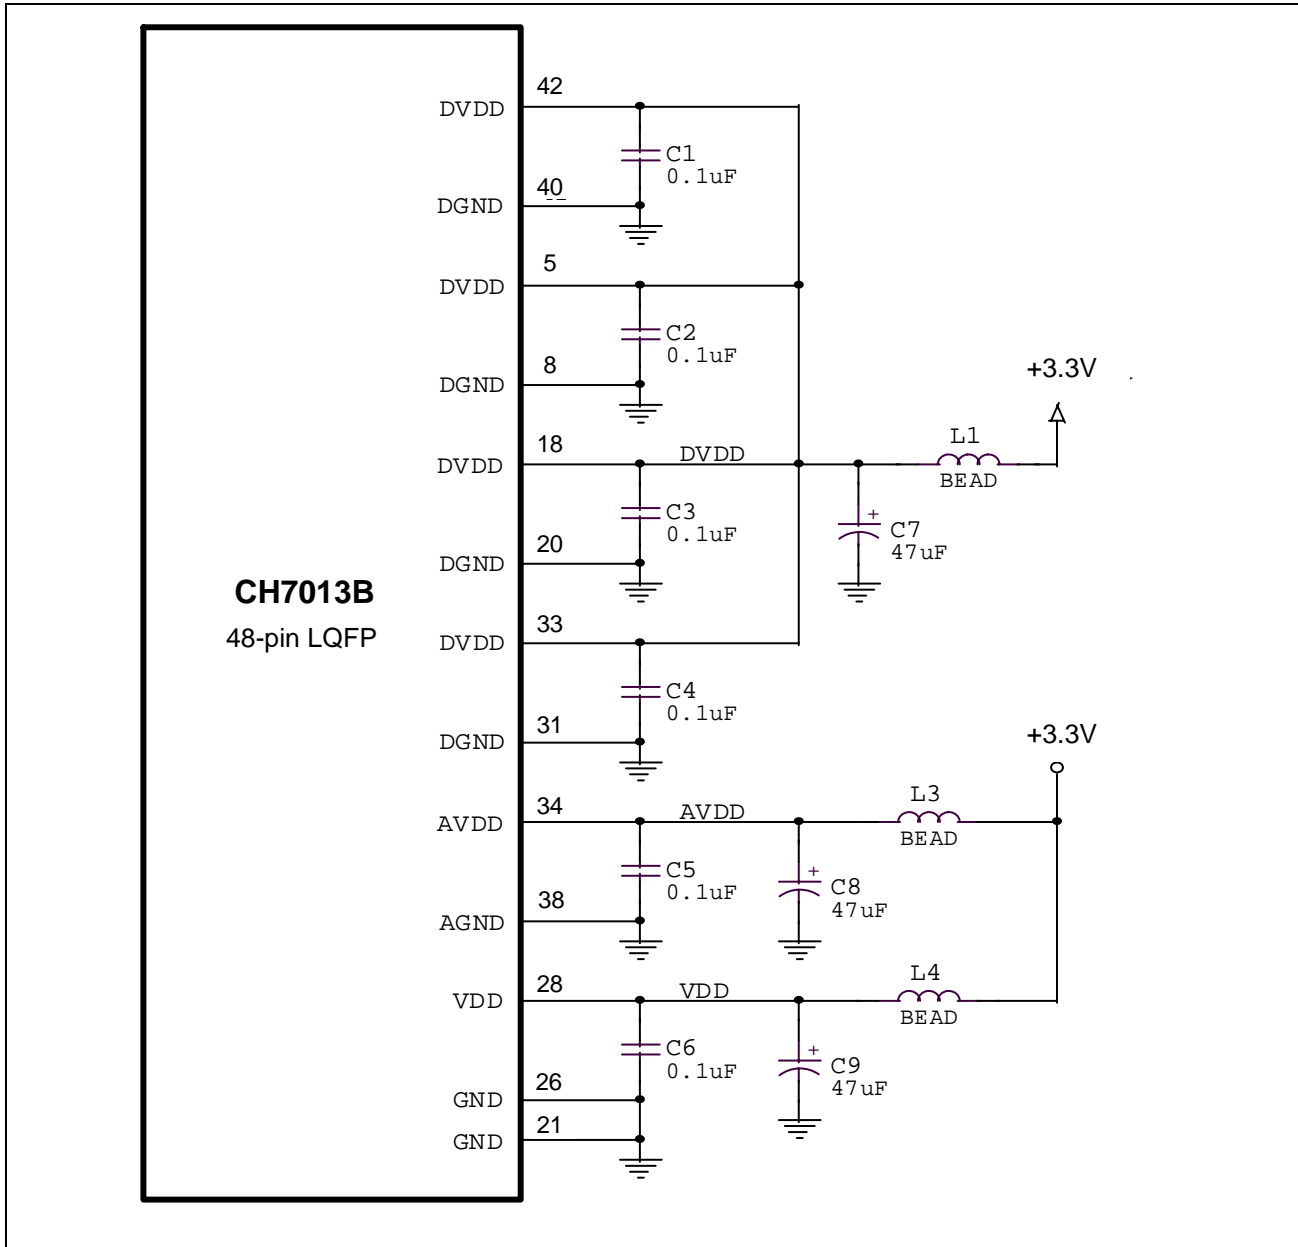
CH7013B
48-pin LQFP

42
DVDD
C1
0.1uF
40
DGND
5
DVDD
C2
0.1uF
8
DGND
+3.3V
18
DVDD
DVDD
L1
BEAD
C3
0.1uF
C7
47uF
20
DGND
33
DVDD
C4
0.1uF
31
DGND
+3.3V
34
AVDD
AVDD
L3
BEAD
C5
0.1uF
C8
47uF
38
AGND
28
VDD
VDD
L4
BEAD
C6
0.1uF
C9
47uF
26
GND
21
GND